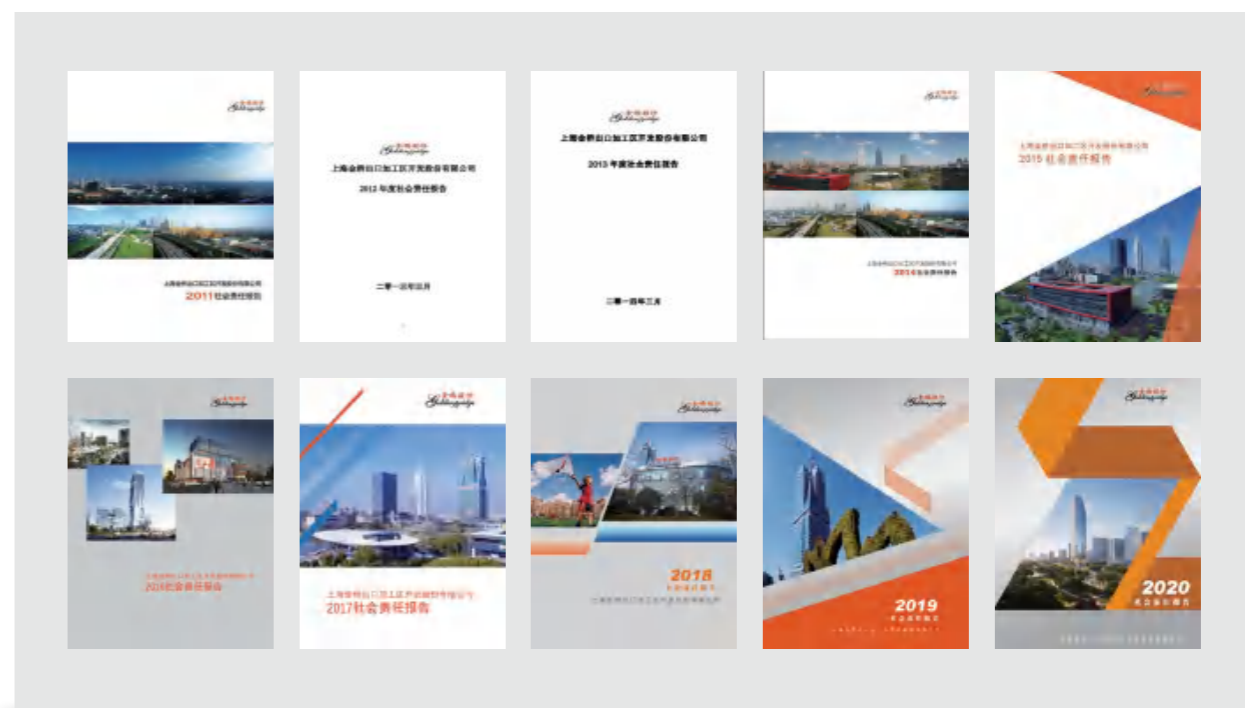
上海金桥
上海金桥出口加工区开发股份有限公司
2011社会责任报告

上海金桥
上海金桥出口加工区开发股份有限公司
2012年度社会责任报告
二零一三年三月

上海金桥
上海金桥出口加工区开发股份有限公司
2013年度社会责任报告
二零一四年三月

上海金桥
上海金桥出口加工区开发股份有限公司
2014社会责任报告

上海金桥
上海金桥出口加工区开发股份有限公司
2015社会责任报告

上海金桥
上海金桥出口加工区开发股份有限公司
2016社会责任报告

上海金桥
上海金桥出口加工区开发股份有限公司
2017社会责任报告

上海金桥
2018
社会责任报告
上海金桥出口加工区开发股份有限公司

上海金桥
2019
社会责任报告

上海金桥
2020
社会责任报告